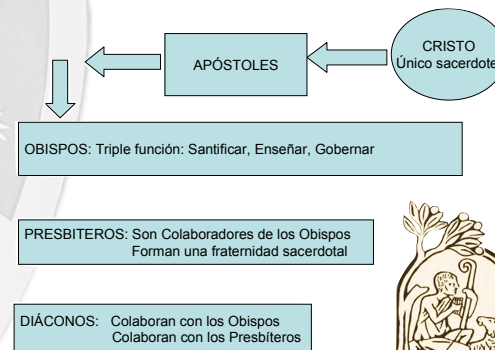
CRISTO
Único sacerdote

APÓSTOLES

OBISPOS: Triple función: Santificar, Enseñar, Gobernar

PRESBITEROS: Son Colaboradores de los Obispos
Forman una fraternidad sacerdotal

DIÁCONOS: Colaboran con los Obispos
Colaboran con los Presbíteros